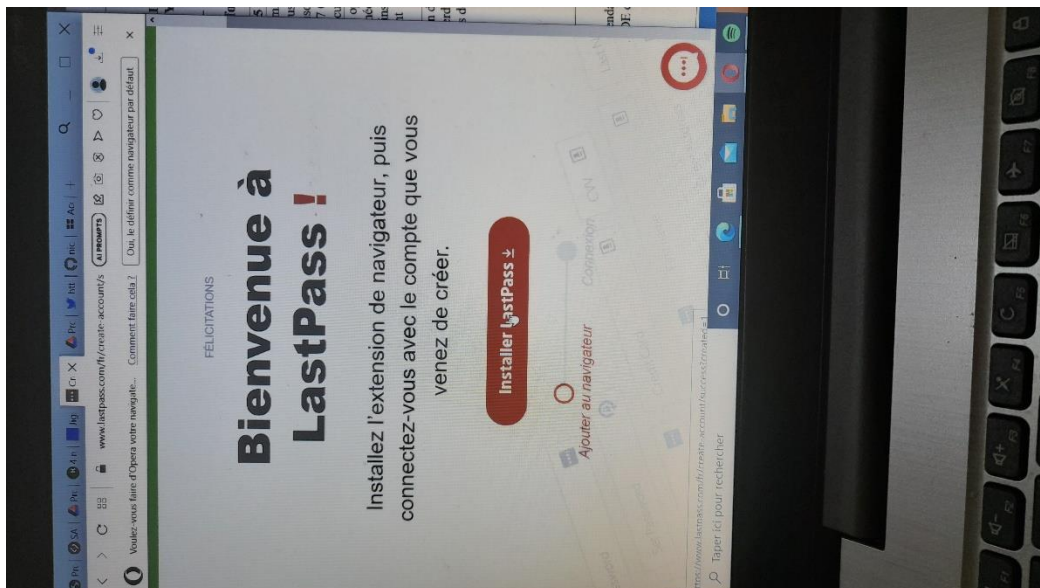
Pr | SA | Pr | 4 n | Iq | Cr | Pr | Nd | Inc | Ac | +

www.lastpass.com/fr/create-account/s

AI PROMPTS

Voulez-vous faire d'Opera votre navigate... Comment faire cela ? Oui, le définir comme navigateur par défaut

FÉLICITATIONS

Bienvenue à LastPass !

Installez l'extension de navigateur, puis connectez-vous avec le compte que vous venez de créer.

Installer LastPass

Ajouter au navigateur

Connexion

CVV

https://www.lastpass.com/fr/create-account/success?createS...

Taper ici pour rechercher